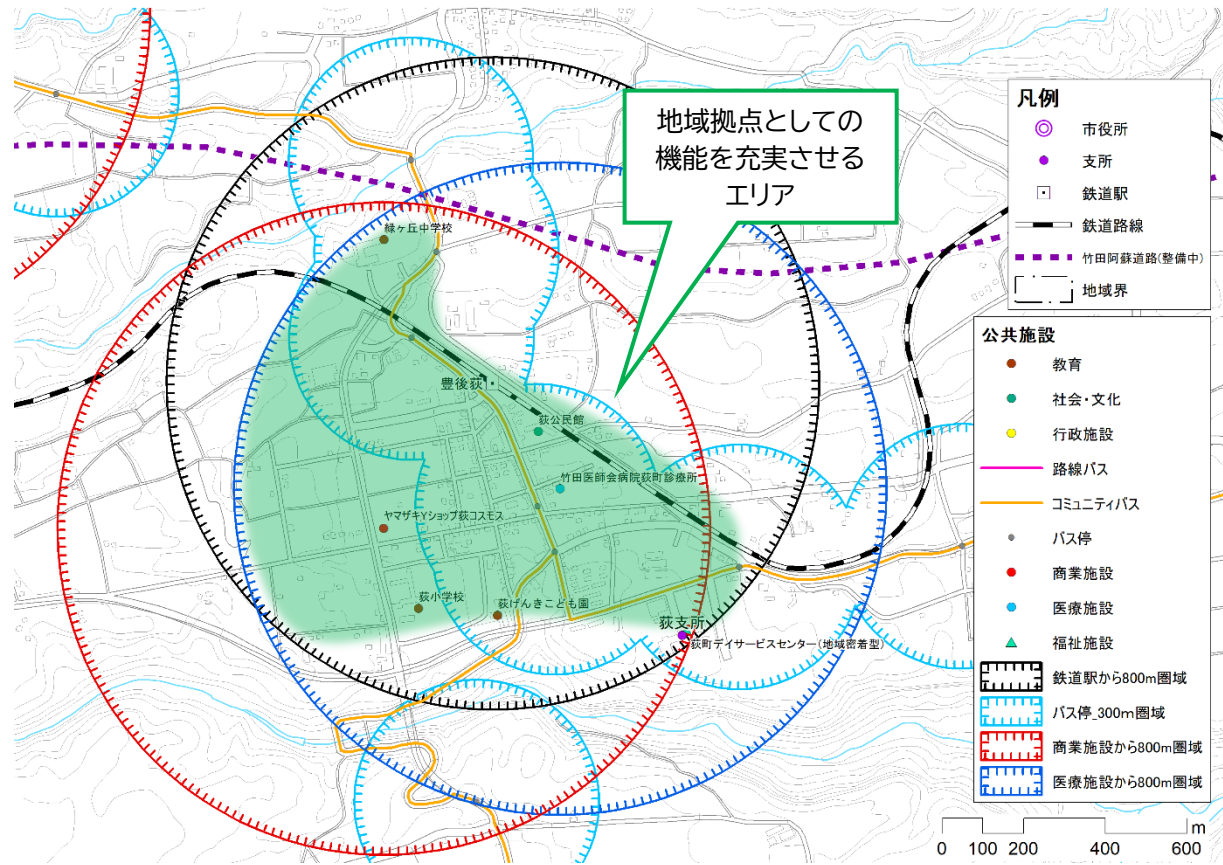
地域拠点としての機能を充実させるエリア

緑ヶ丘中学校
豊後荻
荻公民館
竹田医師会病院荻町診療所
ヤマザキYショップ荻コスモス
荻小学校
荻げんきこども園
荻支所
荻町デイサービスセンター(地域密着型)

凡例
市役所
支所
鉄道駅
鉄道路線
竹田阿蘇道路(整備中)
地域界

公共施設
教育
社会・文化
行政施設
路線バス
コミュニティバス
バス停
商業施設
医療施設
福祉施設
鉄道駅から800m圏域
バス停_300m圏域
商業施設から800m圏域
医療施設から800m圏域

0 100 200 400 600 m